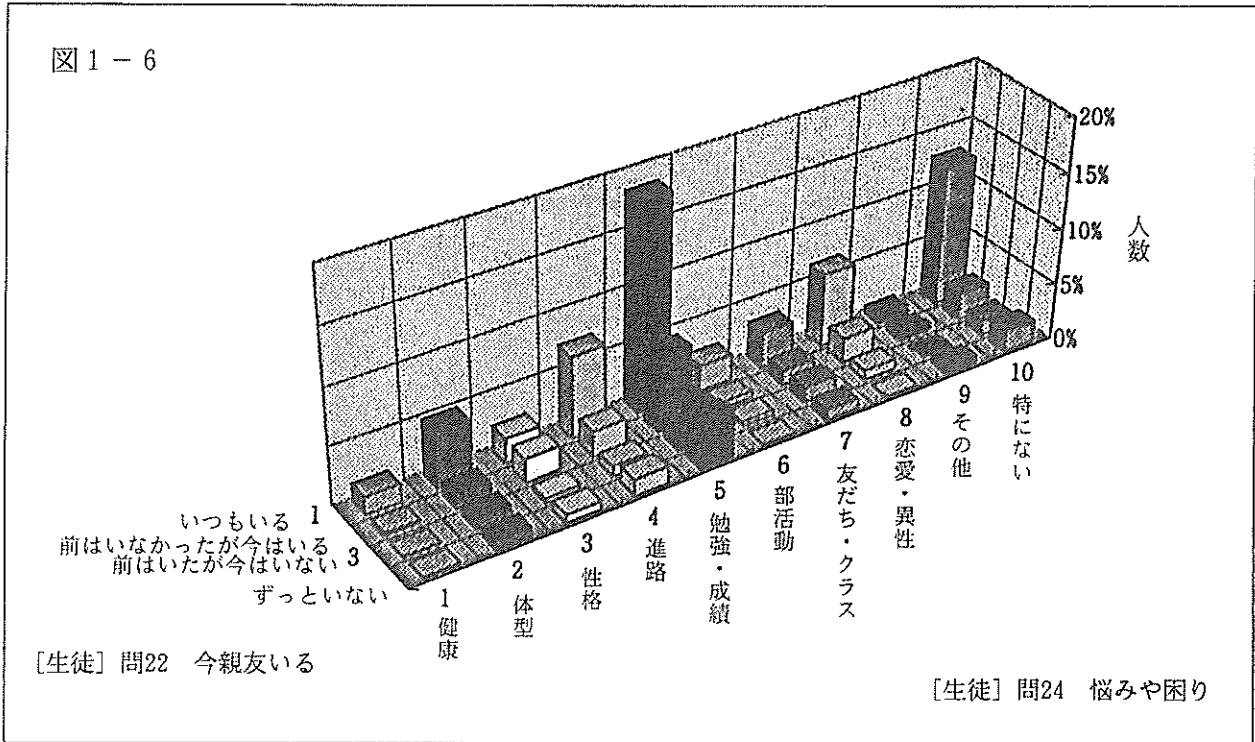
図1－6

20%
15%
10%
5%
0%
人数

いつもいる 1
前はいなかったが今はいる 3
前はいたが今はいない
ずっといない

1 健康
2 体型
3 性格
4 進路
5 勉強・成績
6 部活動
7 友だち・クラス
8 恋愛・異性
9 その他
10 特にない

［生徒］問22　今親友いる

［生徒］問24　悩みや困り